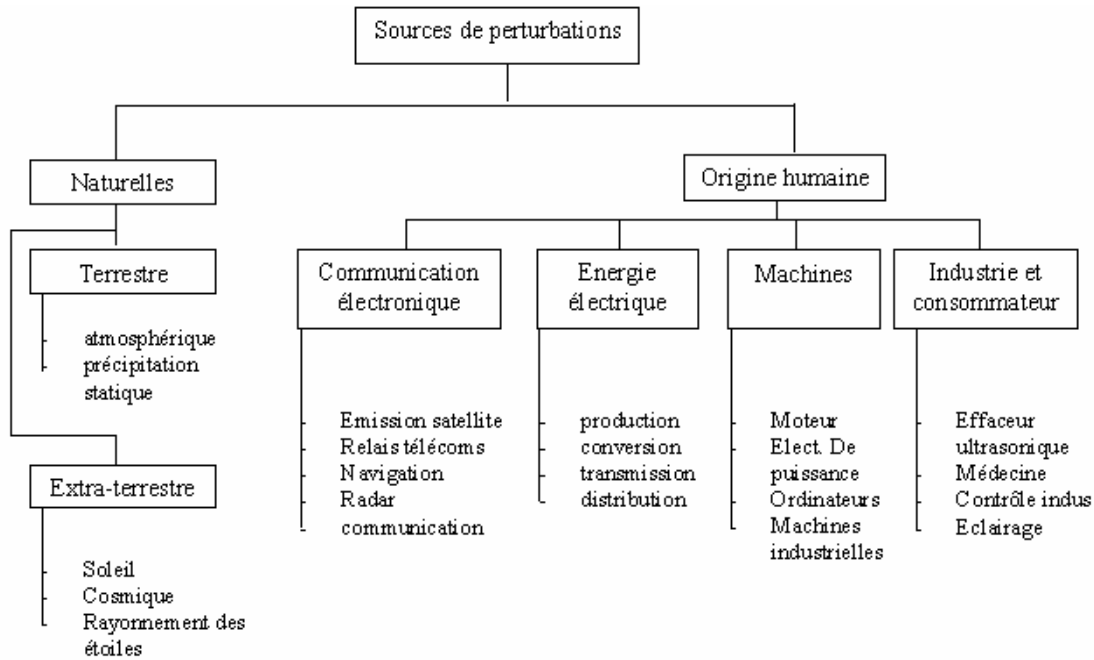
Sources de perturbations

Naturelles

Terrestre

atmosphérique
précipitation
statique

Extra-terrestre

Soleil
Cosmique
Rayonnement des étoiles

Origine humaine

Communication électronique

Emission satellite
Relais télécoms
Navigation
Radar
communication

Energie électrique

production
conversion
transmission
distribution

Machines

Moteur
Elect. De puissance
Ordinateurs
Machines industrielles

Industrie et consommateur

Effaceur ultrasonique
Médecine
Contrôle indus
Eclairage